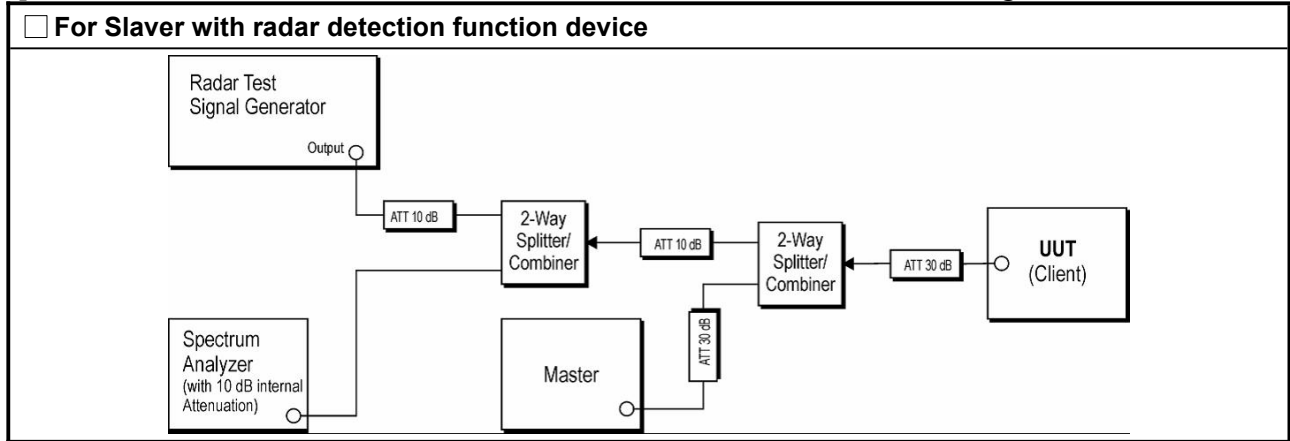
☐ For Slaver with radar detection function device

Radar Test Signal Generator

Output

ATT 10 dB

2-Way Splitter/ Combiner

ATT 10 dB

2-Way Splitter/ Combiner

ATT 30 dB

UUT (Client)

ATT 30 dB

Spectrum Analyzer (with 10 dB internal Attenuation)

Master